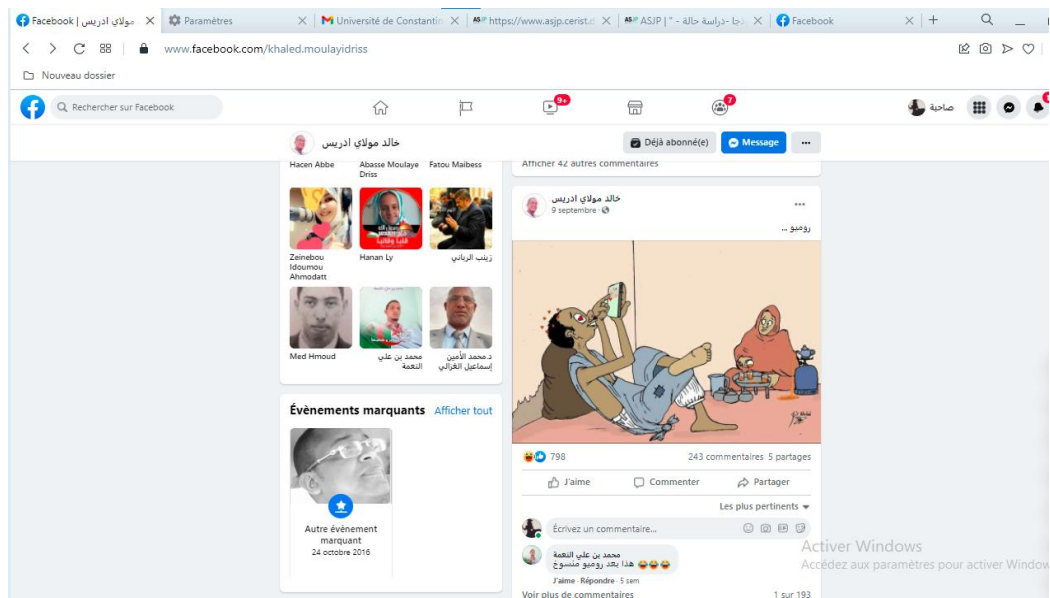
Facebook | مولاي ادريس ×
Paramètres ×
Université de Constantin ×
https://www.asjp.cerist.d ×
ASJP | " - دراسة حالة - ... ×
Facebook ×
www.facebook.com/khaled.moulayidriss
Nouveau dossier
Rechercher sur Facebook
9+
7
صاحبة
خالد مولاي ادريس
Déjà abonné(e)
Message
Hacen Abbe
Abasse Moulaye Driss
Fatou Maibess
Zeinebou Idoumou Ahmodatt
Hanan Ly
زينب الرباني
Med Hmoud
محمد بن علي النعمة
د.محمد الأمين إسماعيل الغزالي
Évènements marquants
Afficher tout
Autre évènement marquant
24 octobre 2016
Afficher 42 autres commentaires
خالد مولاي ادريس
9 septembre
روميو ..
798
243 commentaires 5 partages
J'aime
Commenter
Partager
Les plus pertinents
Écrivez un commentaire...
محمد بن علي النعمة
هذا بعد روميو منسوخ 😂😂😂
J'aime · Répondre · 5 sem
Voir plus de commentaires
1 sur 193
Activer Windows
Accédez aux paramètres pour activer Window